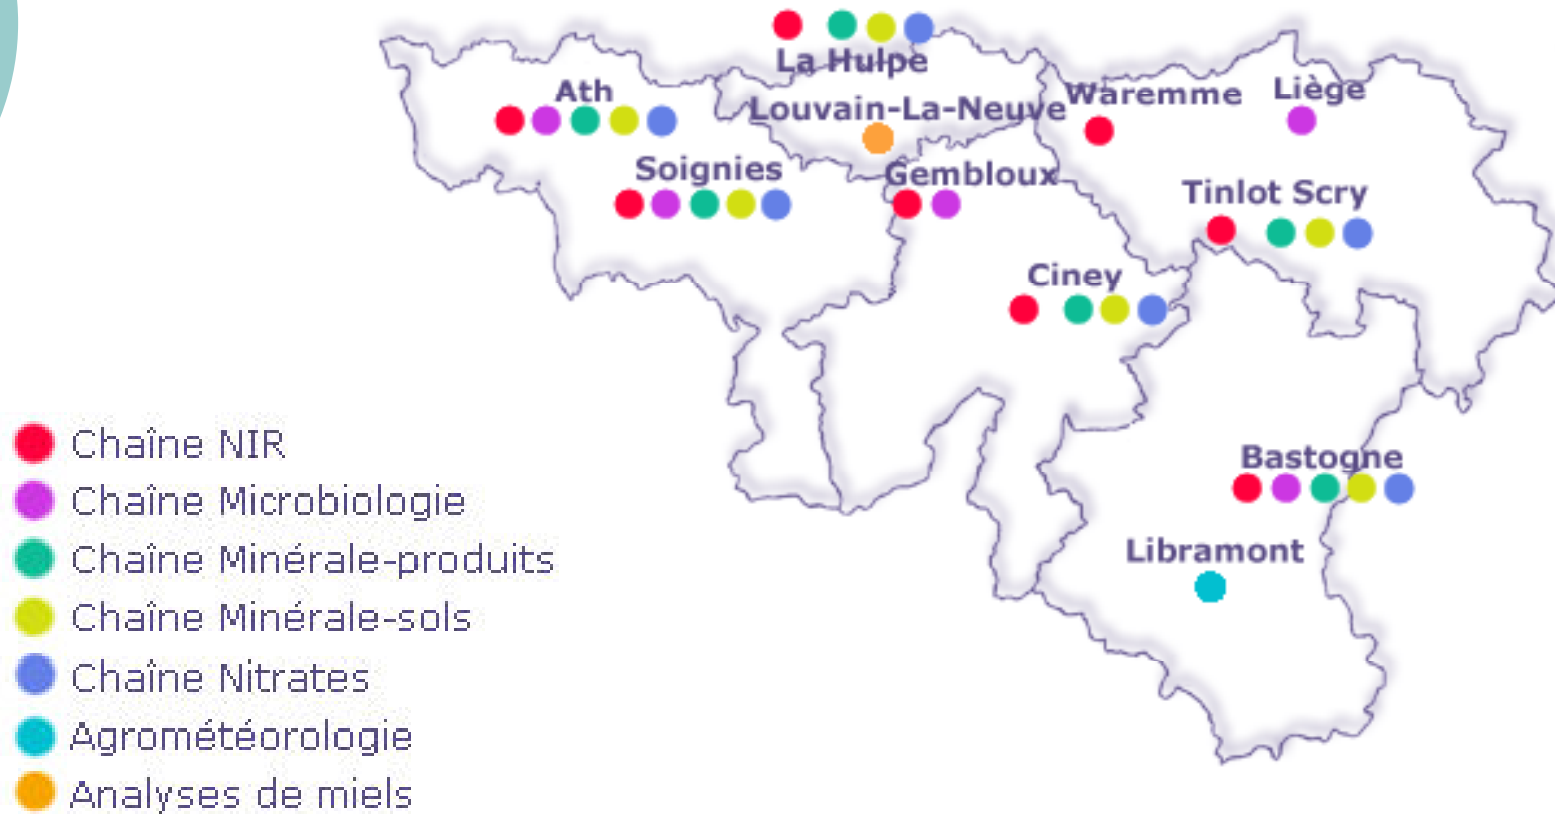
La Hulpe
Ath
Louvain-La-Neuve
Waremme
Liège
Soignies
Gembloux
Tinlot Scry
Ciney
Bastogne
Libramont

Chaîne NIR
Chaîne Microbiologie
Chaîne Minérale-produits
Chaîne Minérale-sols
Chaîne Nitrates
Agrométéorologie
Analyses de miels